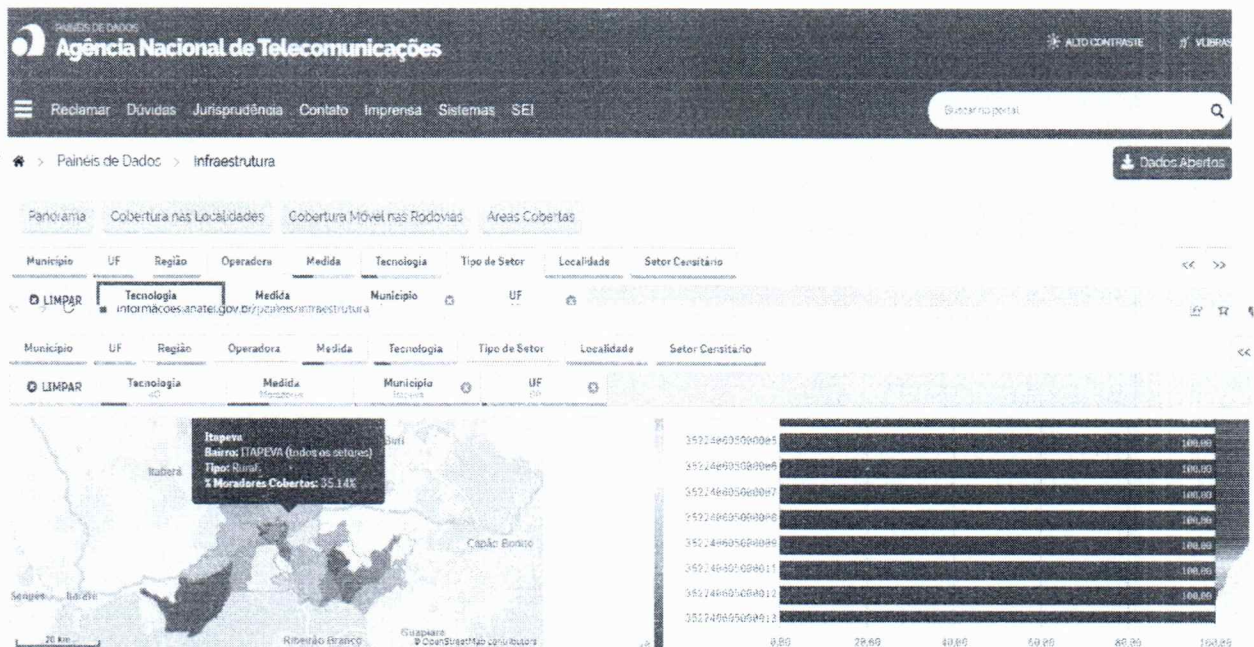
PAINÉIS DE DADOS
Agência Nacional de Telecomunicações

ALTO CONTRASTE | VLIBRAS

Reclamar Dúvidas Jurisprudência Contato Imprensa Sistemas SEI

Buscar no portal

Painéis de Dados > Infraestrutura

Dados Abertos

Panorama Cobertura nas Localidades Cobertura Móvel nas Rodovias Áreas Cobertas

Município UF Região Operadora Medida Tecnologia Tipo de Setor Localidade Setor Censitário

<< >>

LIMPAR Tecnologia Medida Município UF

informacoes.anatel.gov.br/paineis/infraestrutura

Município UF Região Operadora Medida Tecnologia Tipo de Setor Localidade Setor Censitário

<<

LIMPAR Tecnologia 4G Medida Moradores Município Itapeva UF SP

Itapeva
Bairro: ITAPEVA (todos os setores)
Tipo: Rural
% Moradores Cobertos: 35.14%

Itaberá
Buri
Capão Bonito
Sengés
Barão
Ribeirão Branco
Guapiara
20 km
© OpenStreetMap contributors

352240605000005 100,00
352240605000006 100,00
352240605000007 100,00
352240605000008 100,00
352240605000009 100,00
352240605000011 100,00
352240605000012 100,00
352240605000013

0,00 20,00 40,00 60,00 80,00 100,00